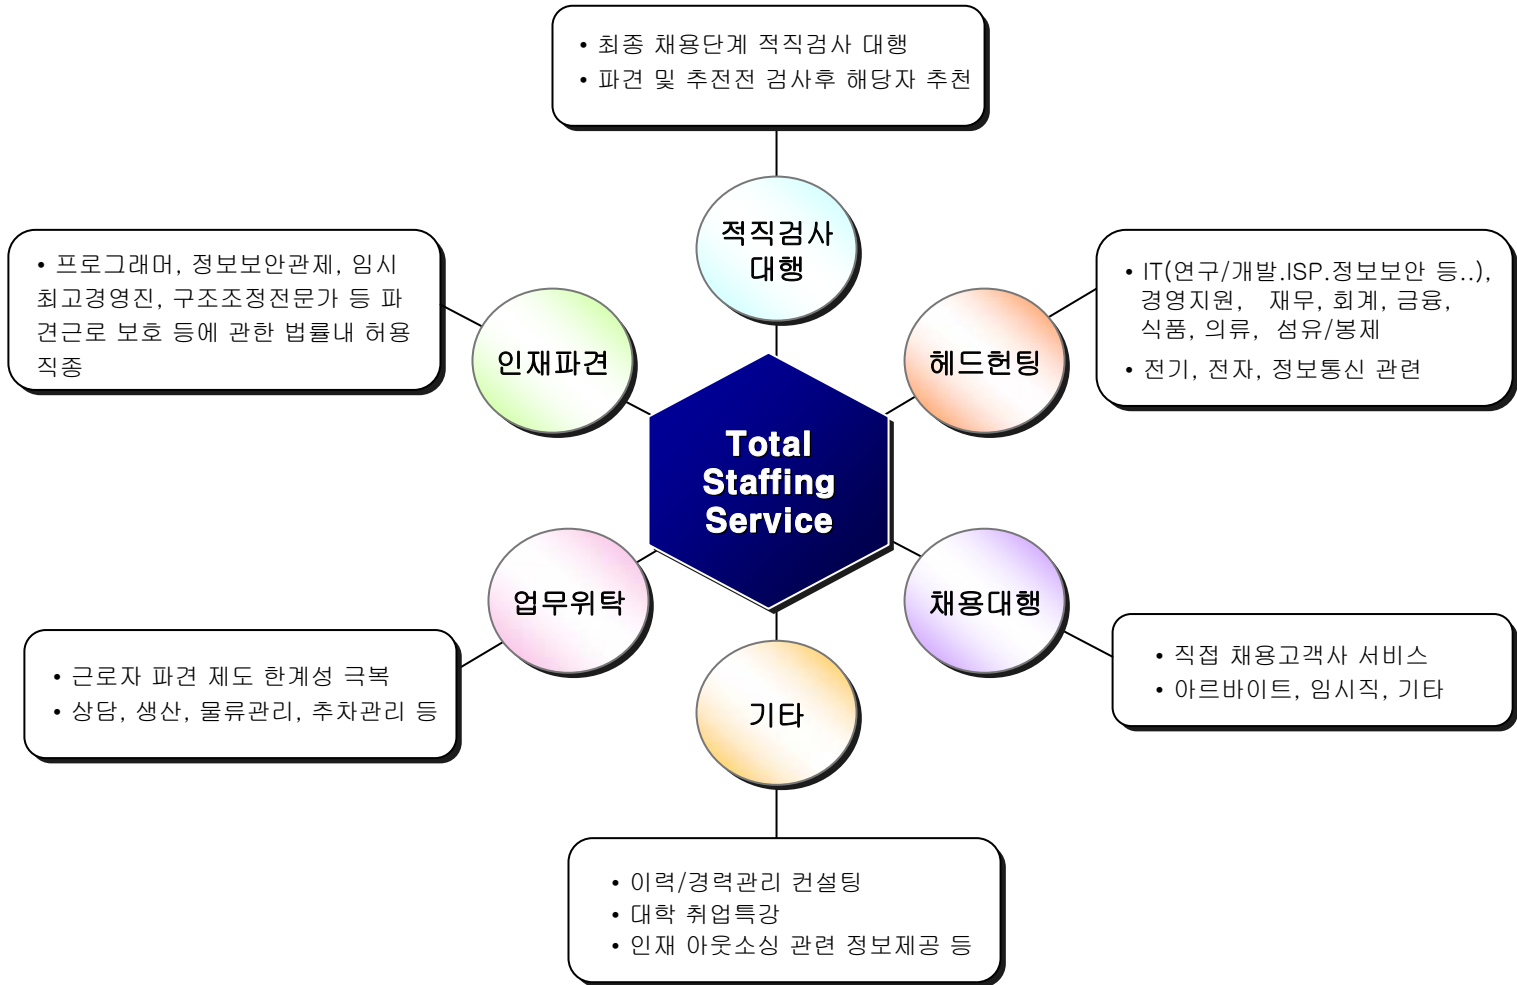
• 최종 채용단계 적직검사 대행
• 파견 및 추전전 검사후 해당자 추천

적직검사 대행

• 프로그래머, 정보보안관제, 임시 최고경영진, 구조조정전문가 등 파견근로 보호 등에 관한 법률내 허용 직종

인재파견

• IT(연구/개발.ISP.정보보안 등..), 경영지원, 재무, 회계, 금융, 식품, 의류, 섬유/봉제
• 전기, 전자, 정보통신 관련

헤드헌팅

Total Staffing Service

업무위탁

채용대행

• 근로자 파견 제도 한계성 극복
• 상담, 생산, 물류관리, 추차관리 등

기타

• 직접 채용고객사 서비스
• 아르바이트, 임시직, 기타

• 이력/경력관리 컨설팅
• 대학 취업특강
• 인재 아웃소싱 관련 정보제공 등